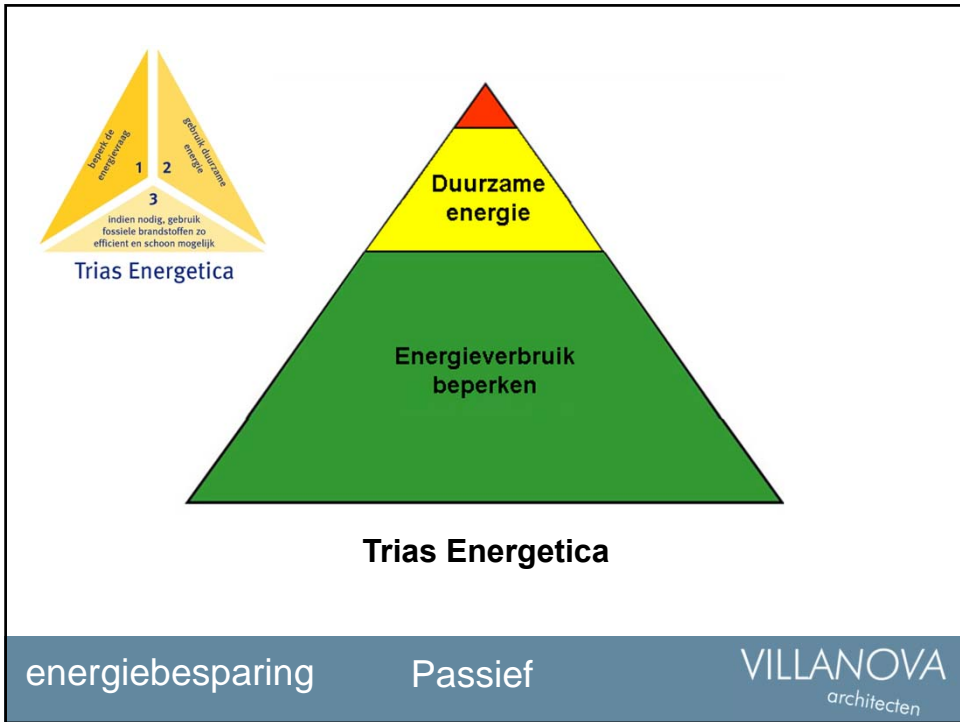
beperk de energievraag
1
2
gebruik duurzame energie
3
indien nodig, gebruik fossiele brandstoffen zo efficient en schoon mogelijk
Trias Energetica

Duurzame energie

Energieverbruik beperken

Trias Energetica

energiebesparing

Passief

VILLANOVA
architecten